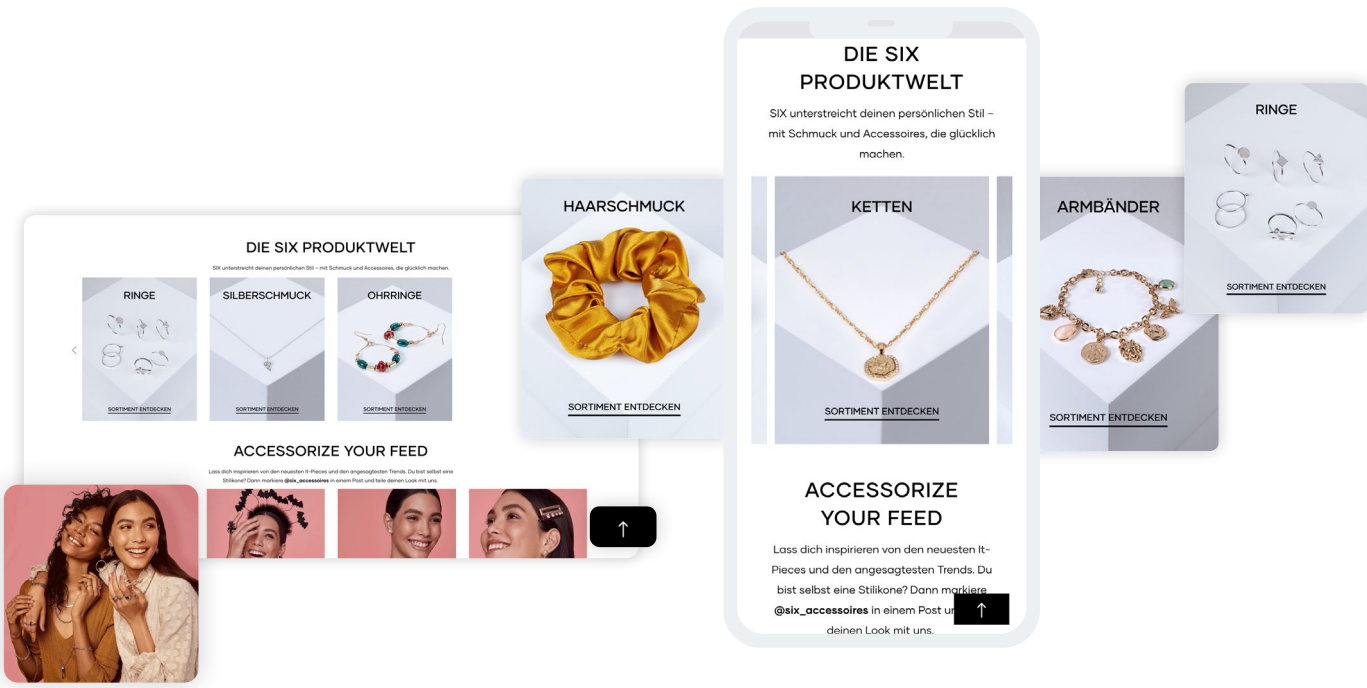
DIE SIX PRODUKTWELT

SIX unterstreicht deinen persönlichen Stil – mit Schmuck und Accessoires, die glücklich machen.

RINGE

SORTIMENT ENTDECKEN

SILBERSCHMUCK

SORTIMENT ENTDECKEN

OHRRINGE

SORTIMENT ENTDECKEN

ACCESSORIZE YOUR FEED

Lass dich inspirieren von den neuesten It-Pieces und den angesagtesten Trends. Du bist selbst eine Stilikone? Dann markiere @six_accessoires in einem Post und teile deinen Look mit uns.

HAARSCHMUCK

SORTIMENT ENTDECKEN

DIE SIX PRODUKTWELT

SIX unterstreicht deinen persönlichen Stil – mit Schmuck und Accessoires, die glücklich machen.

KETTEN

SORTIMENT ENTDECKEN

ACCESSORIZE YOUR FEED

Lass dich inspirieren von den neuesten It-Pieces und den angesagtesten Trends. Du bist selbst eine Stilikone? Dann markiere @six_accessoires in einem Post u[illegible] deinen Look mit uns.

ARMBÄNDER

SORTIMENT ENTDECKEN

RINGE

SORTIMENT ENTDECKEN